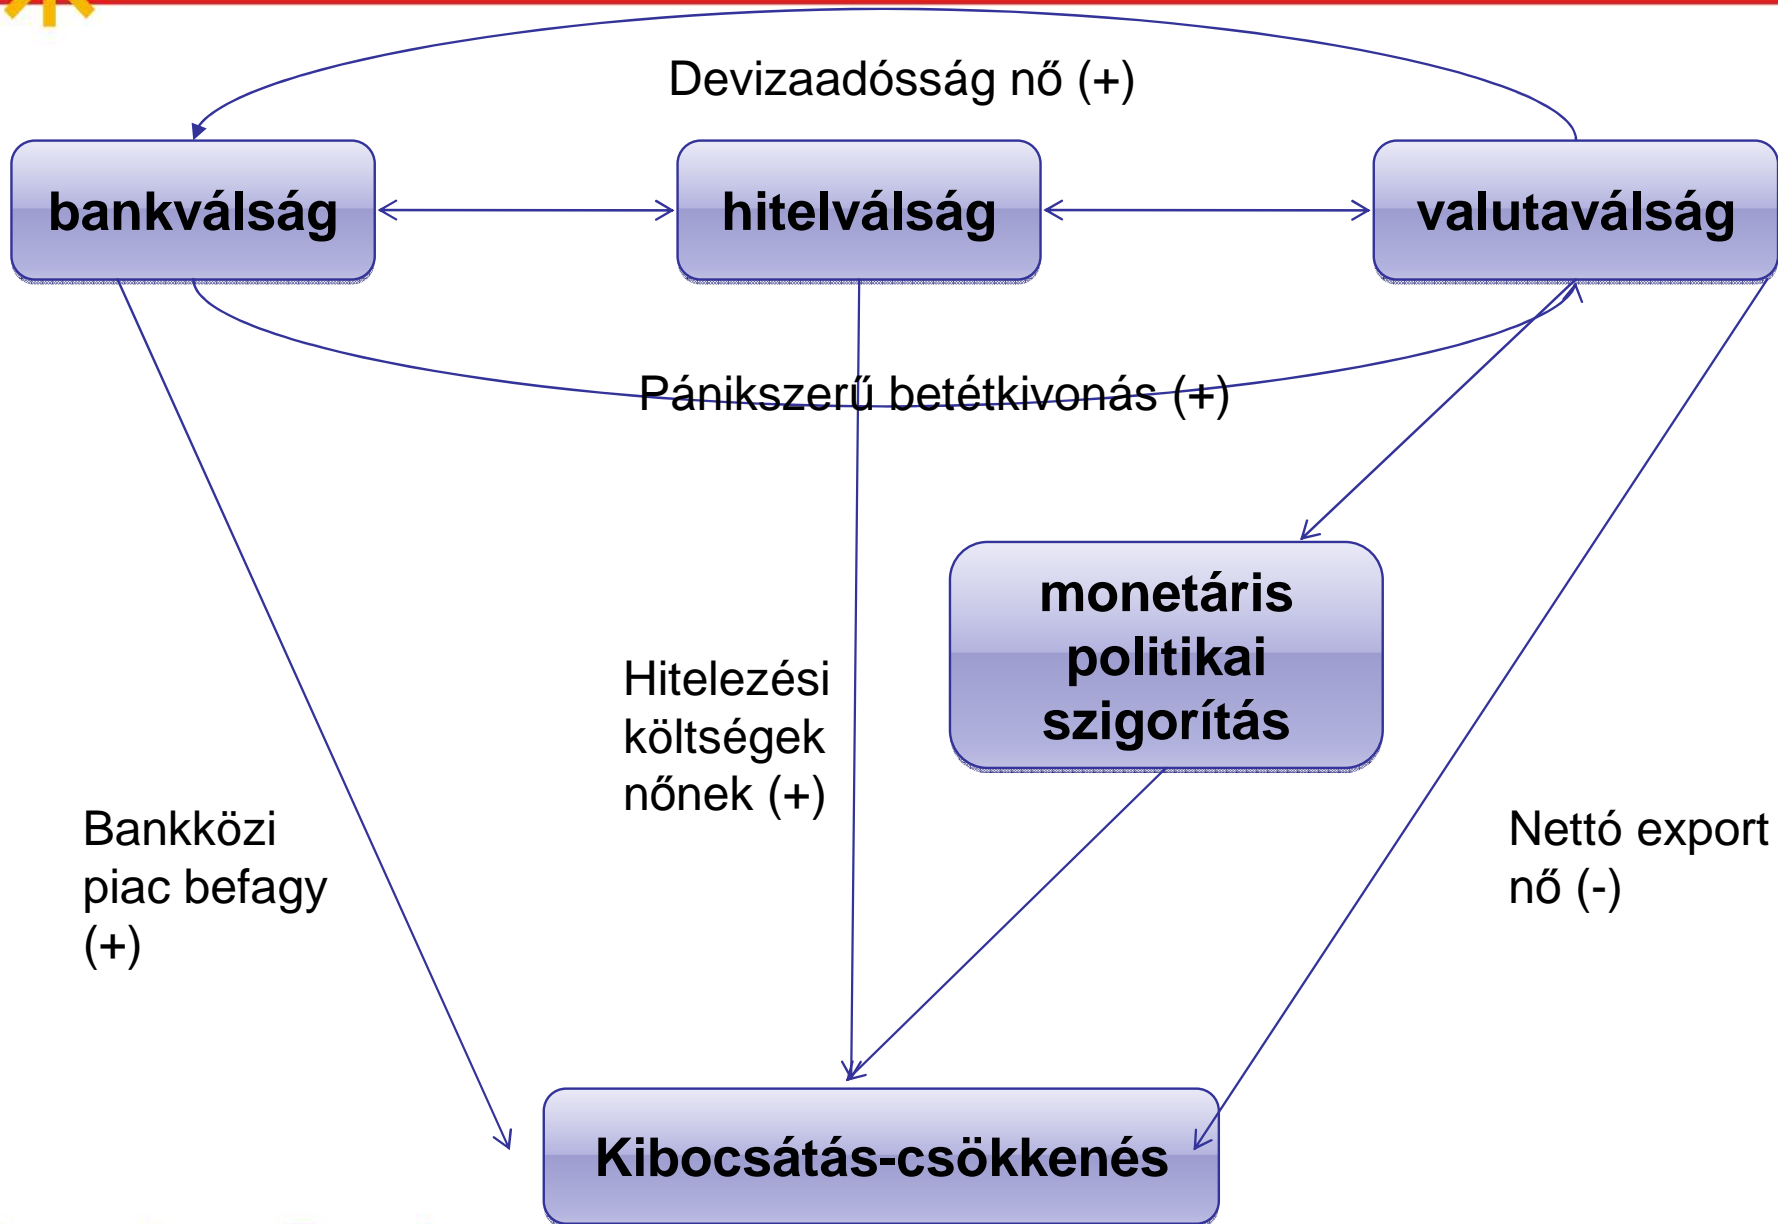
Devizaadósság nő (+)

bankválság

hitelválság

valutaválság

Pánikszerű betétkivonás (+)

monetáris politikai szigorítás

Hitelezési költségek nőnek (+)

Bankközi piac befagy (+)

Nettó export nő (-)

Kibocsátás-csökkenés